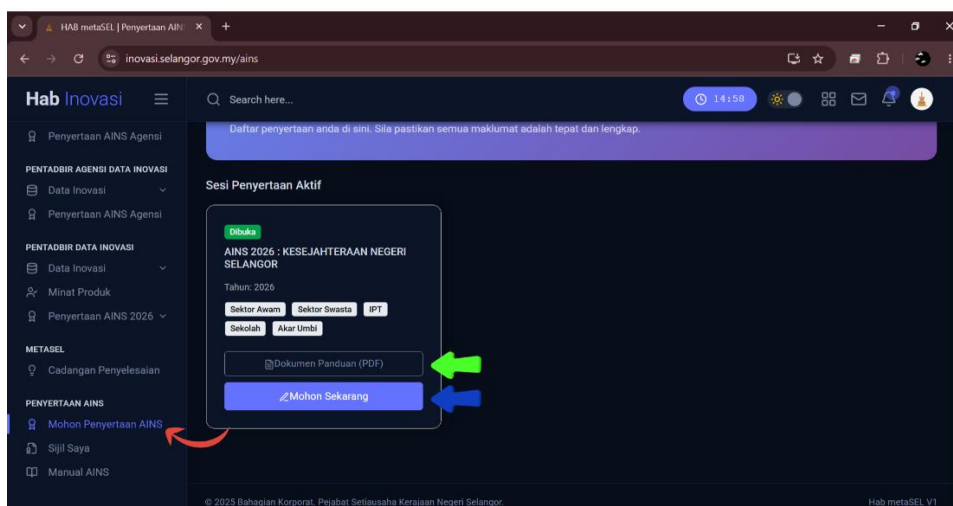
HAB metaSEL | Penyertaan AIN ×
+
inovasi.selangor.gov.my/ains

Hab Inovasi
Search here...
14:58

Penyertaan AINS Agensi

PENTADBIR AGENSI DATA INOVASI
Data Inovasi
Penyertaan AINS Agensi

PENTADBIR DATA INOVASI
Data Inovasi
Minat Produk
Penyertaan AINS 2026

METASEL
Cadangan Penyelesaian

PENYERTAAN AINS
Mohon Penyertaan AINS
Sijil Saya
Manual AINS

Daftar penyertaan anda di sini. Sila pastikan semua maklumat adalah tepat dan lengkap.

Sesi Penyertaan Aktif

Dibuka
AINS 2026 : KESEJAHTERAAN NEGERI SELANGOR
Tahun: 2026
Sektor Awam
Sektor Swasta
IPT
Sekolah
Akar Umbi

Dokumen Panduan (PDF)
Mohon Sekarang

© 2025 Bahagian Korporat, Pejabat Setiausaha Kerajaan Negeri Selangor.
Hab metaSEL V1